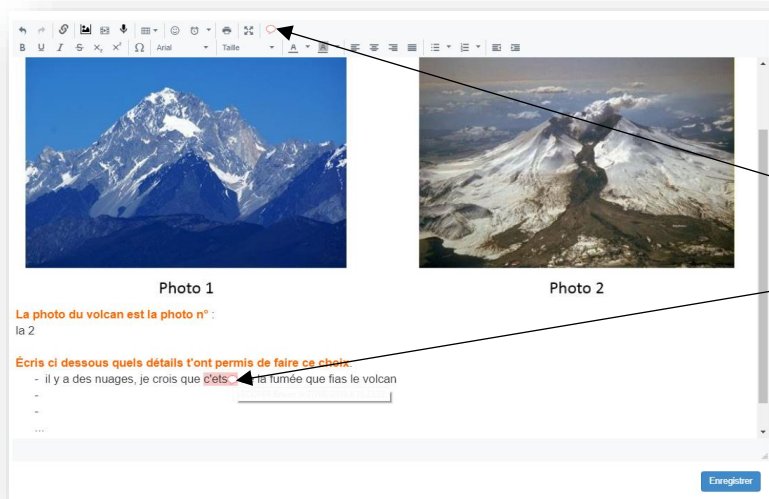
Arial
Taille

Photo 1

Photo 2

La photo du volcan est la photo n° :
la 2

Écris ci dessous quels détails t'ont permis de faire ce choix:
- il y a des nuages, je crois que c'ets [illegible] la fumée que fias le volcan
-
-
...

Enregistrer